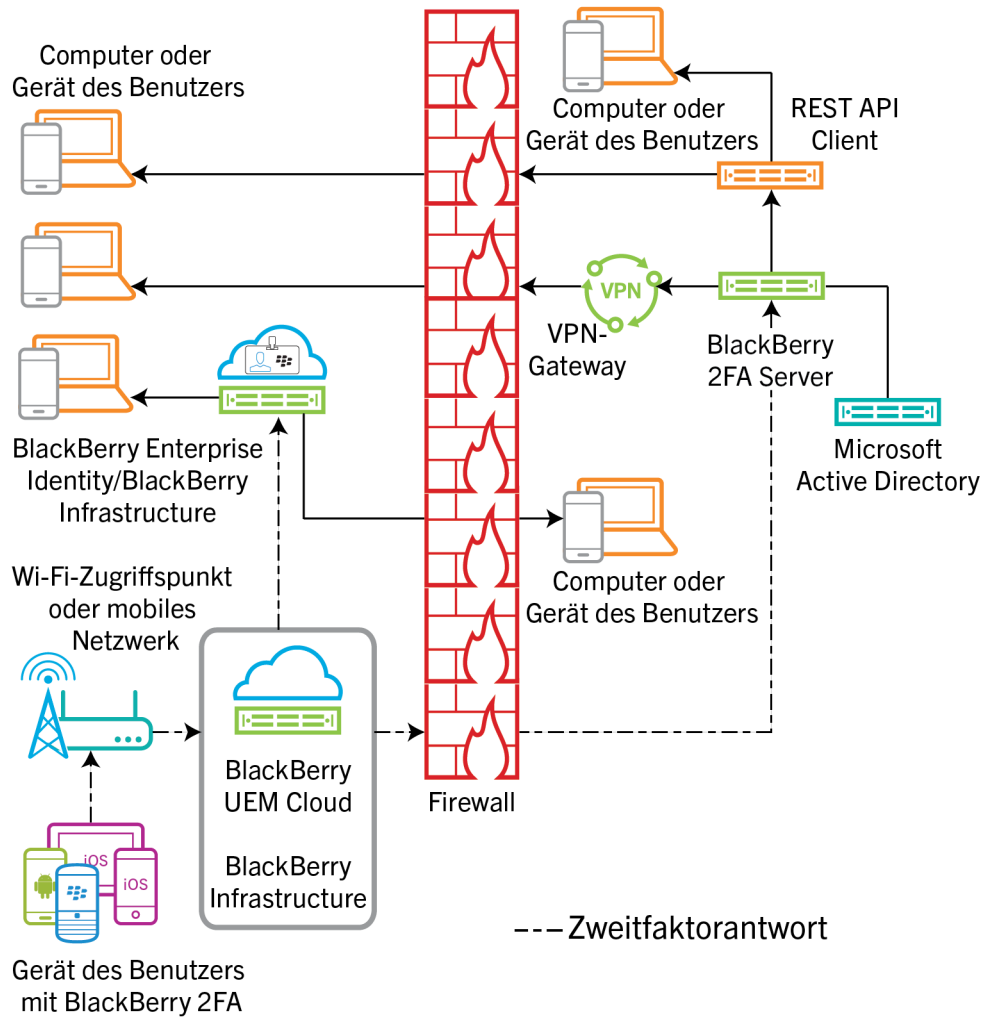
Computer oder Gerät des Benutzers

Computer oder Gerät des Benutzers

REST API Client

VPN

VPN-Gateway

BlackBerry 2FA Server

BlackBerry Enterprise Identity/BlackBerry Infrastructure

Microsoft Active Directory

Computer oder Gerät des Benutzers

Wi-Fi-Zugriffspunkt oder mobiles Netzwerk

BlackBerry UEM Cloud

BlackBerry Infrastructure

Firewall

iOS

iOS

Gerät des Benutzers mit BlackBerry 2FA

Zweitfaktorantwort